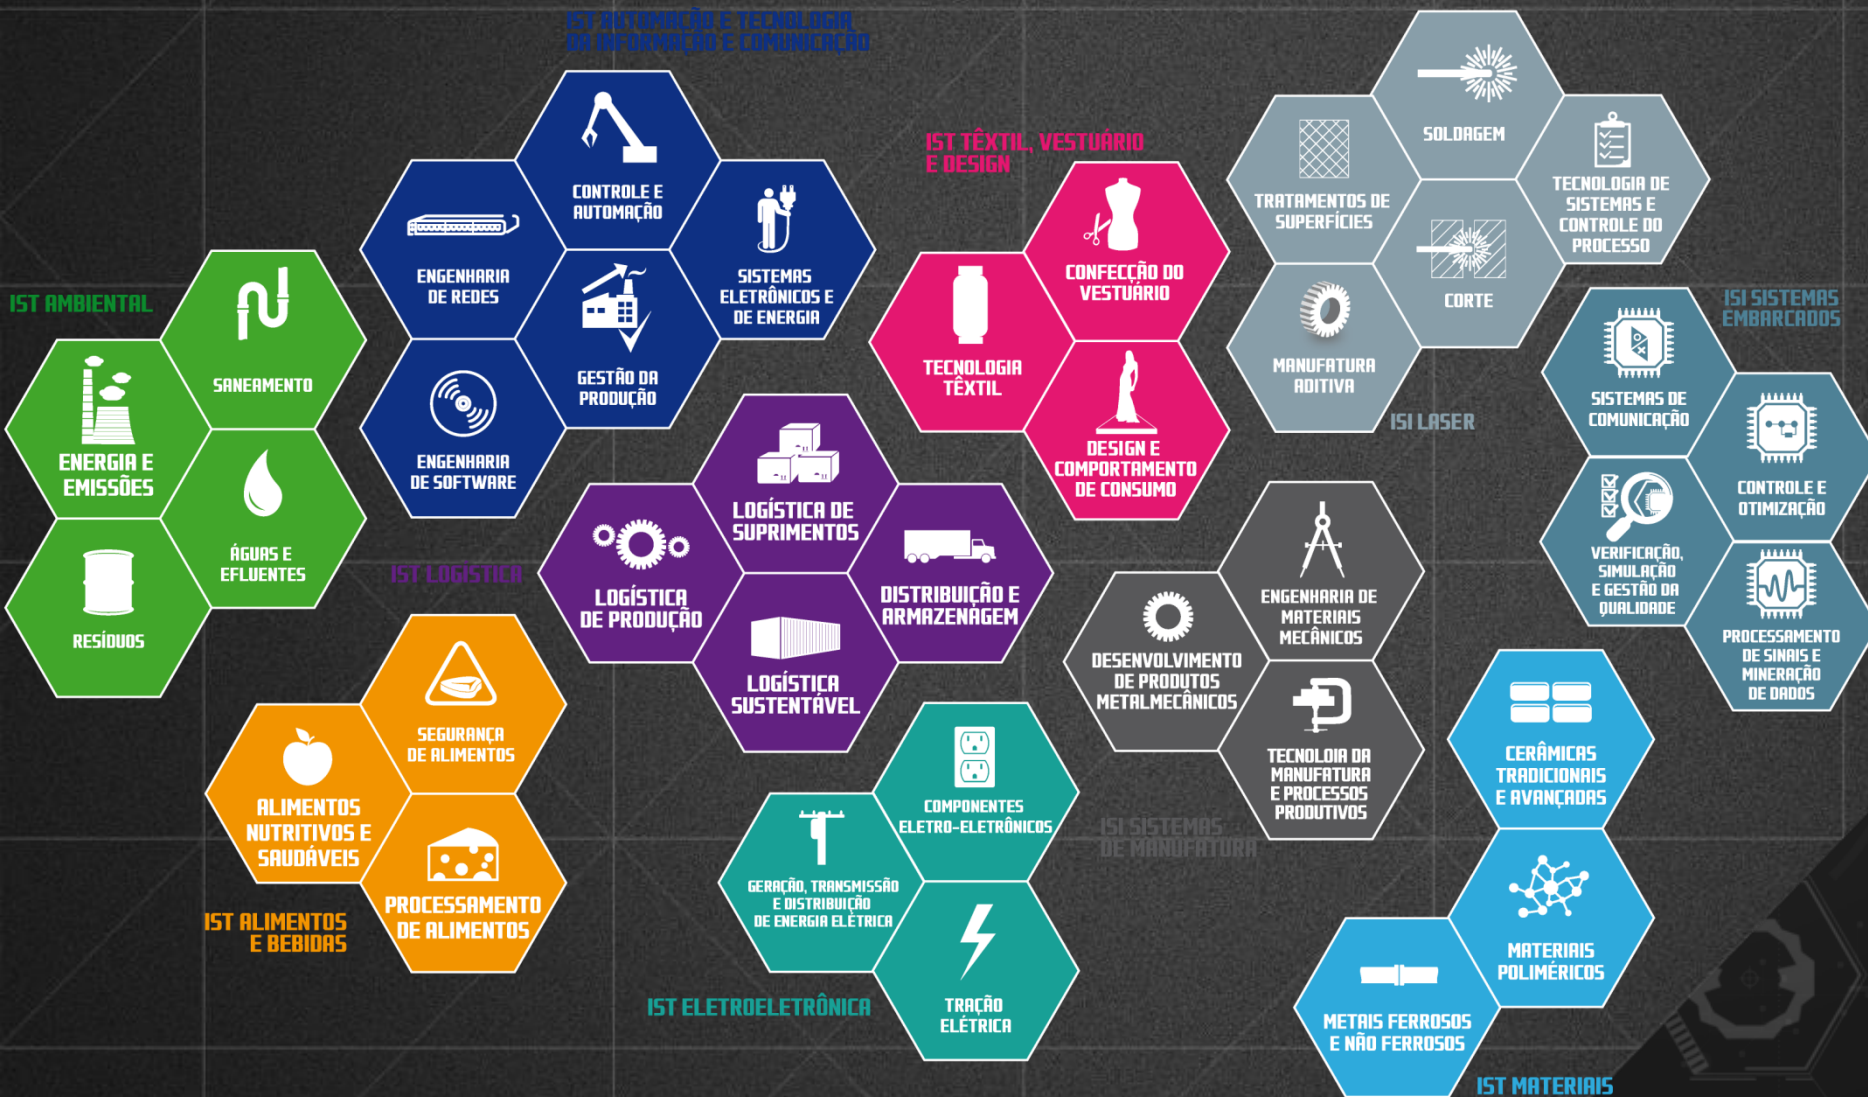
IST AUTOMAÇÃO E TECNOLOGIA DA INFORMAÇÃO E COMUNICAÇÃO

CONTROLE E AUTOMAÇÃO

ENGENHARIA DE REDES

SISTEMAS ELETRÔNICOS E DE ENERGIA

GESTÃO DA PRODUÇÃO

ENGENHARIA DE SOFTWARE

IST TÊXTIL, VESTUÁRIO E DESIGN

CONFECÇÃO DO VESTUÁRIO

TECNOLOGIA TÊXTIL

DESIGN E COMPORTAMENTO DE CONSUMO

SOLDAGEM

TRATAMENTOS DE SUPERFÍCIES

TECNOLOGIA DE SISTEMAS E CONTROLE DO PROCESSO

CORTE

MANUFATURA ADITIVA

ISI LASER

ISI SISTEMAS EMBARCADOS

SISTEMAS DE COMUNICAÇÃO

CONTROLE E OTIMIZAÇÃO

VERIFICAÇÃO, SIMULAÇÃO E GESTÃO DA QUALIDADE

PROCESSAMENTO DE SINAIS E MINERAÇÃO DE DADOS

IST AMBIENTAL

SANEAMENTO

ENERGIA E EMISSÕES

ÁGUAS E EFLUENTES

RESÍDUOS

IST LOGÍSTICA

LOGÍSTICA DE SUPRIMENTOS

LOGÍSTICA DE PRODUÇÃO

DISTRIBUIÇÃO E ARMAZENAGEM

LOGÍSTICA SUSTENTÁVEL

ENGENHARIA DE MATERIAIS MECÂNICOS

DESENVOLVIMENTO DE PRODUTOS METALMECÂNICOS

TECNOLOIA DA MANUFATURA E PROCESSOS PRODUTIVOS

ISI SISTEMAS DE MANUFATURA

SEGURANÇA DE ALIMENTOS

ALIMENTOS NUTRITIVOS E SAUDÁVEIS

PROCESSAMENTO DE ALIMENTOS

IST ALIMENTOS E BEBIDAS

COMPONENTES ELETRO-ELETRÔNICOS

GERAÇÃO, TRANSMISSÃO E DISTRIBUIÇÃO DE ENERGIA ELÉTRICA

TRAÇÃO ELÉTRICA

IST ELETROELETRÔNICA

CERÂMICAS TRADICIONAIS E AVANÇADAS

MATERIAIS POLIMÉRICOS

METAIS FERROSOS E NÃO FERROSOS

IST MATERIAIS